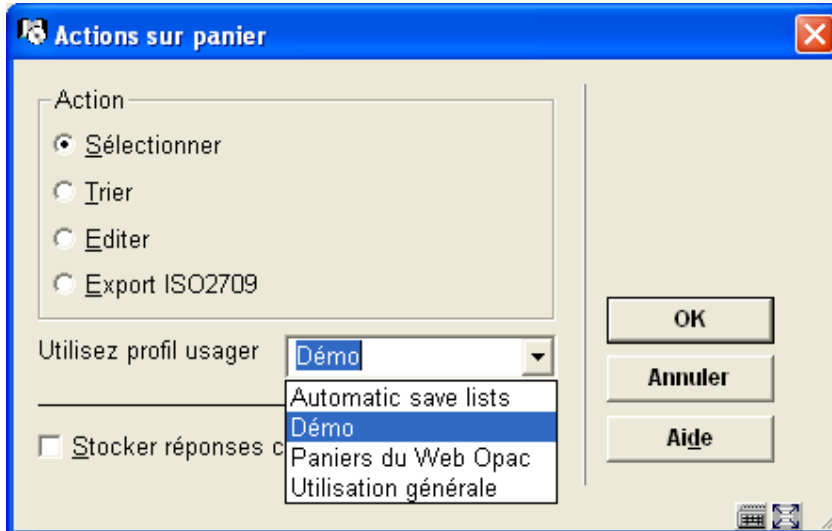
Actions sur panier

Action

Sélectionner

Trier

Editer

Export ISO2709

Utilisez profil usager

Démo

Automatic save lists

Démo

Paniers du Web Opac

Utilisation générale

Stocker réponses c

OK

Annuler

Aide